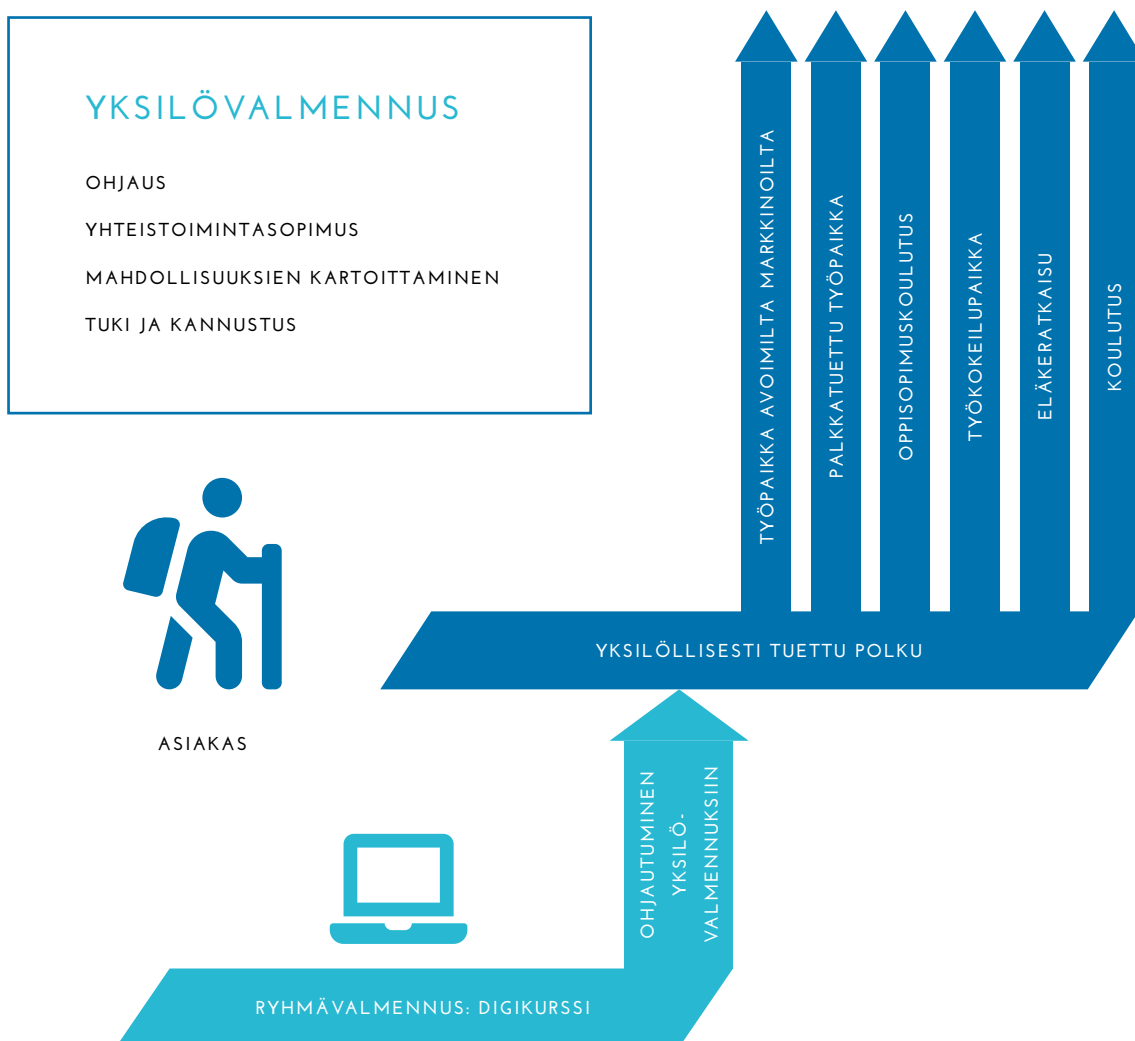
YKSILÖVALMENNUS

OHJAUS

YHTEISTOIMINTASOPIMUS

MAHDOLLISUUKSIEN KARTOITTAMINEN

TUKI JA KANNUSTUS

TYÖPAIKKA AVOIMILTA MARKKINOILTA

PALKKATUETTU TYÖPAIKKA

OPPISOPIMUSKOULUTUS

TYÖKOKEILUPAIKKA

ELÄKERATKAISU

KOULUTUS

YKSILÖLLISESTI TUETTU POLKU

ASIAKAS

OHJAUTUMINEN YKSILÖ-VALMENNUKSIIN

RYHMÄVALMENNUS: DIGIKURSSI